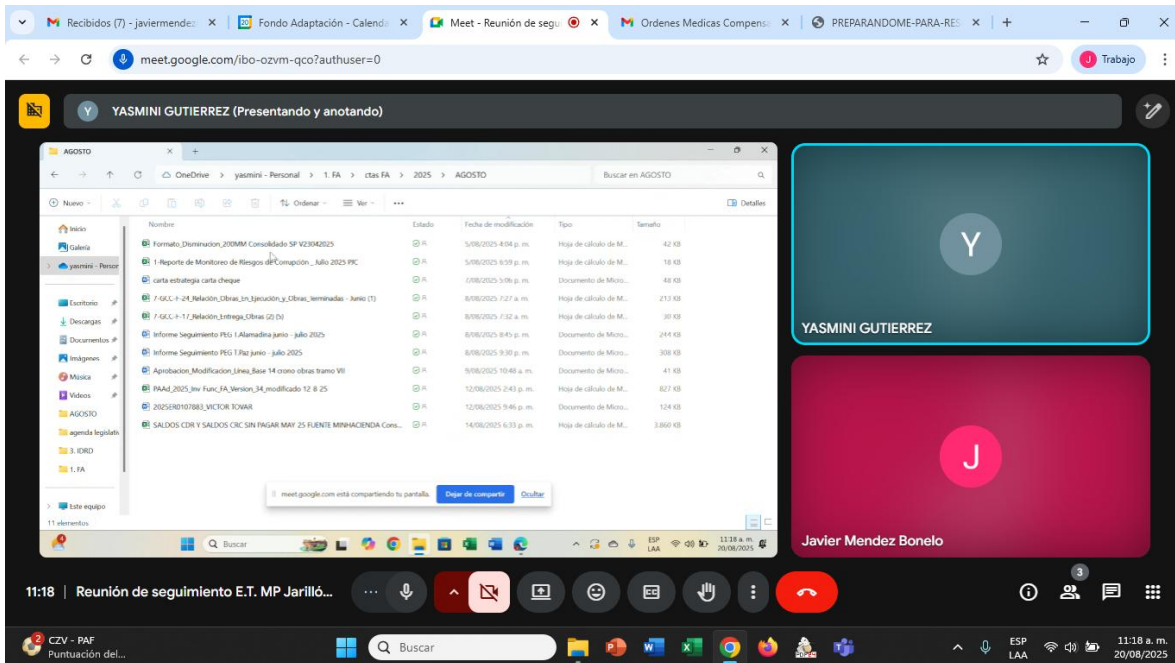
Recibidos (7) - javiermendez × Fondo Adaptación - Calenda × Meet - Reunión de segu × Ordenes Medicas Compens × PREPARANDOME-PARA-RES × +

meet.google.com/ibo-ozvm-qco?authuser=0

Trabajo

YASMINI GUTIERREZ (Presentando y anotando)

AGOSTO

OneDrive > yasmini - Personal > 1. FA > ctas FA > 2025 > AGOSTO

Buscar en AGOSTO

Nuevo  Ordenar  Ver  ...  Detalles

Inicio
Galería
yasmini - Persor
Escritorio
Descargas
Documentos
Imágenes
Música
Videos
AGOSTO
agenda legislativ
3. IDRD
1. FA
Este equipo
11 elementos

| Nombre | Estado | Fecha de modificación | Tipo | Tamaño |
|---|---|---|---|---|
| Formato_Disminucion_200MM Consolidado SP V23042025 | | 5/08/2025 4:04 p. m. | Hoja de cálculo de M... | 42 KB |
| 1-Reporte de Monitoreo de Riesgos de Corrupción_ Julio 2025 PIC | | 5/08/2025 6:59 p. m. | Hoja de cálculo de M... | 18 KB |
| carta estrategia carta cheque | | 7/08/2025 5:06 p. m. | Documento de Micro... | 48 KB |
| 7-GCC-F-24_Relación_Obras_En_Ejecución_y_Obras_terminadas - Junio (1) | | 8/08/2025 7:27 a. m. | Hoja de cálculo de M... | 213 KB |
| 7-GCC-F-17_Relación_Entrega_Obras (2) (s) | | 8/08/2025 7:32 a. m. | Hoja de cálculo de M... | 30 KB |
| Informe Seguimiento PEG I.Alamadina junio - julio 2025 | | 8/08/2025 8:45 p. m. | Documento de Micro... | 244 KB |
| Informe Seguimiento PEG T.Paz junio - julio 2025 | | 8/08/2025 9:30 p. m. | Documento de Micro... | 308 KB |
| Aprobacion_Modificacion_Linea_Base 14 crono obras tramo VII | | 9/08/2025 10:48 a. m. | Documento de Micro... | 41 KB |
| PAAd_2025_Inv Func_FA_Version_34_modificado 12 8 25 | | 12/08/2025 2:43 p. m. | Hoja de cálculo de M... | 827 KB |
| 2025ER0107883_VICTOR TOVAR | | 12/08/2025 9:46 p. m. | Documento de Micro... | 124 KB |
| SALDOS CDR Y SALDOS CRC SIN PAGAR MAY 25 FUENTE MINHACIENDA Cons... | | 14/08/2025 6:33 p. m. | Hoja de cálculo de M... | 3.860 KB |

meet.google.com está compartiendo tu pantalla. Dejar de compartir Ocultar

Buscar  ESP LAA  11:18 a. m. 20/08/2025

Y
YASMINI GUTIERREZ

J
Javier Mendez Bonelo

11:18 | Reunión de seguimiento E.T. MP Jarilló...

3

CZV - PAF
Puntuación del...
Buscar
ESP LAA  11:18 a. m. 20/08/2025